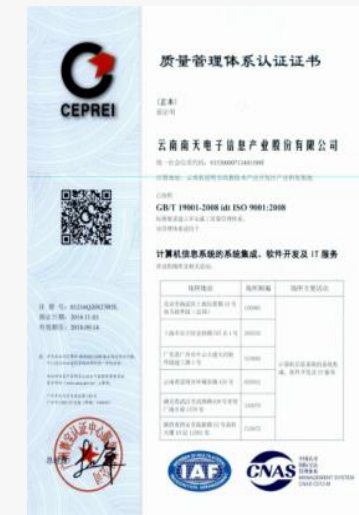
CEPREI

质量管理体系认证证书

(正本)
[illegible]

云南南天电子信息产业股份有限公司

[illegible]
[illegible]

GB/T 19001-2008 idt ISO 9001:2008

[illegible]

计算机信息系统的系统集成、软件开发及 IT 服务

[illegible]

| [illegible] | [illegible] | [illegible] |
|---|---|---|
| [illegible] | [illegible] | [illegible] |
| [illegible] | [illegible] | |
| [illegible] | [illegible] | |
| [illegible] | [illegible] | |
| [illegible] | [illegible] | |
| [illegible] | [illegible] | |

注册号: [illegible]
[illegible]: 2014.11.03
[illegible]: 2018.09.14

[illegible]

IAF

CNAS
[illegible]
MANAGEMENT SYSTEM
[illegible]